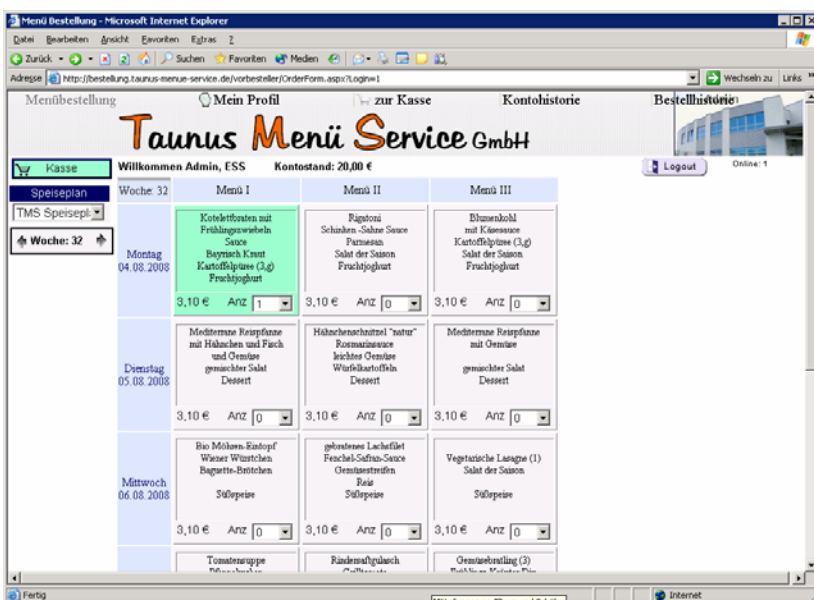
Menü Bestellung - Microsoft Internet Explorer

Datei Bearbeiten Ansicht Favoriten Extras ?

Zurück Suchen Favoriten Medien

Adresse http://bestellung.taunus-menue-service.de/vorbesteller/OrderForm.aspx?Login=1

Wechseln zu Links

Menübestellung Mein Profil zur Kasse Kontohistorie Bestellhistorie

Taunus Menü Service GmbH

Kasse

Speiseplan

TMS Speisepl

Woche: 32

Willkommen Admin, ESS Kontostand: 20,00 €

Logout Online: 1

| Woche: 32 | Menü I | Menü II | Menü III |
|---|---|---|---|
| Montag 04.08.2008 | Kotelettbraten mit Frühlingszwiebeln Sauce Bayrisch Kraut Kartoffelpüree (3,g) Fruchtjoghurt 3,10 € Anz 1 | Rigatoni Schinken -Sahne Sauce Parmesan Salat der Saison Fruchtjoghurt 3,10 € Anz 0 | Blumenkohl mit Käsesauce Kartoffelpüree (3,g) Salat der Saison Fruchtjoghurt 3,10 € Anz 0 |
| Dienstag 05.08.2008 | Mediterrane Reispfanne mit Hähnchen und Fisch und Gemüse gemischter Salat Dessert 3,10 € Anz 0 | Hähnchenschnitzel "natur" Rosmarinsauce leichtes Gemüse Würfelkartoffeln Dessert 3,10 € Anz 0 | Mediterrane Reispfanne mit Gemüse gemischter Salat Dessert 3,10 € Anz 0 |
| Mittwoch 06.08.2008 | Bio Möhren-Eintopf Wiener Würstchen Baguette-Brötchen Süßspeise 3,10 € Anz 0 | gebratenes Lachsfilet Fenchel-Safran-Sauce Gemüsestreifen Reis Süßspeise 3,10 € Anz 0 | Vegetarische Lasagne (1) Salat der Saison Süßspeise 3,10 € Anz 0 |
| | Tomatensuppe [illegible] | Rindersaftgulasch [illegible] | Gemüsebratling (3) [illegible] |

Fertig

Internet